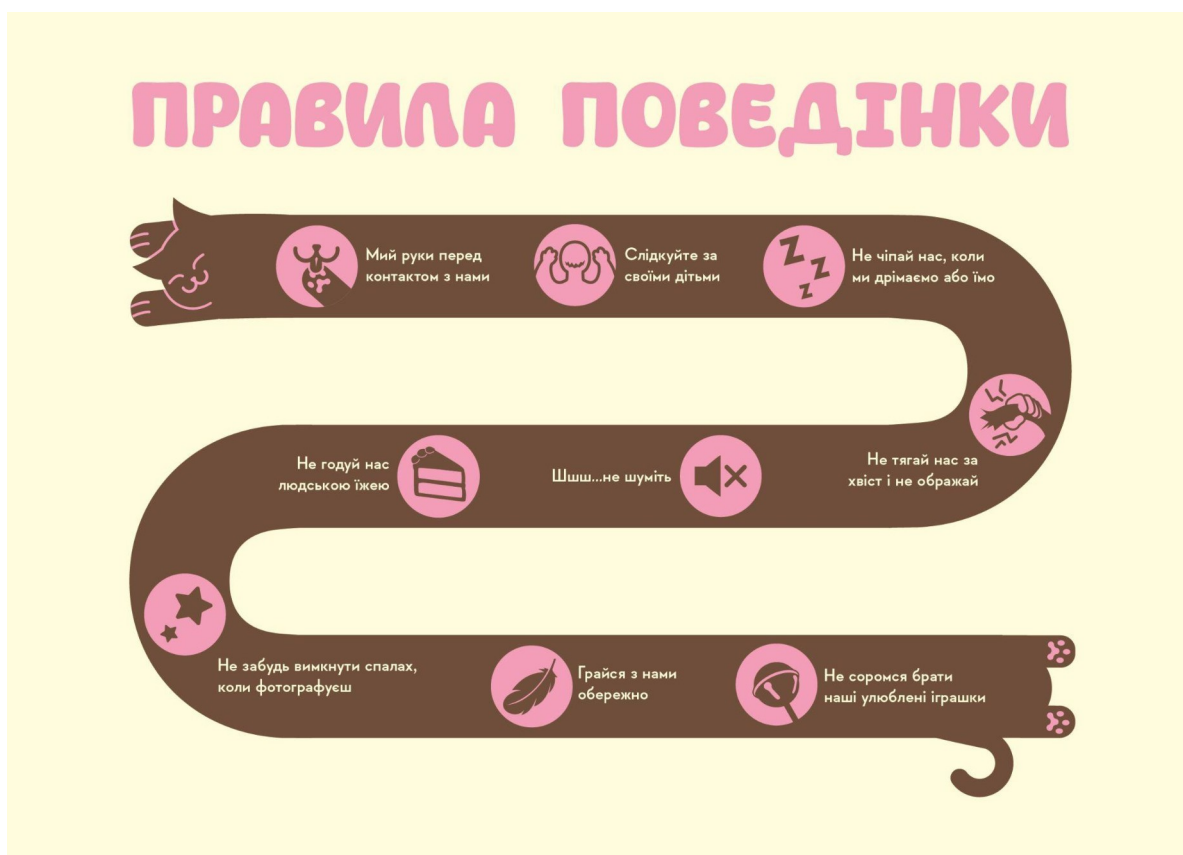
ПРАВИЛА ПОВЕДІНКИ

Мий руки перед контактом з нами

Слідкуйте за своїми дітьми

Не чіпай нас, коли ми дрімаємо або їмо

Не тягай нас за хвіст і не ображай

Шшш...не шуміть

Не годуй нас людською їжею

Не забудь вимкнути спалах, коли фотографуєш

Грайся з нами обережно

Не соромся брати наші улюблені іграшки